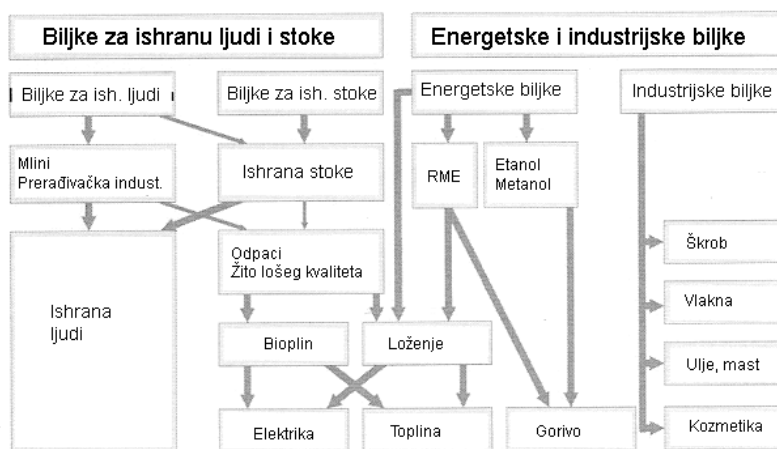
Biljke za ishranu ljudi i stoke

Energetske i industrijske biljke

Biljke za ish. ljudi

Biljke za ish. stoke

Energetske biljke

Industrijske biljke

Mlini
Prerađivačka indust.

Ishrana stoke

RME

Etanol
Metanol

Ishrana ljudi

Odpaci
Žito lošeg kvaliteta

Škrob

Vlakna

Bioplin

Loženje

Ulje, mast

Elektrika

Toplina

Gorivo

Kozmetika